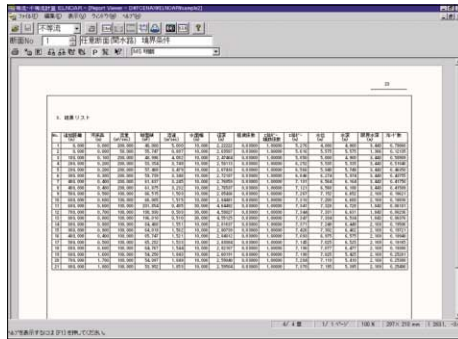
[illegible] - [Report Viewer - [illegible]]
ファイル(F) 編集(E) 表示(V) ウィンドウ(W) ヘルプ(H)
不等流
断面No 1 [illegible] 境界条件

1. 結果リスト

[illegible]

6/ 4 頁 | 1/ 1 ページ | 100 % | 297 × 210 mm

ヘルプを表示するには [F1] を押してください。